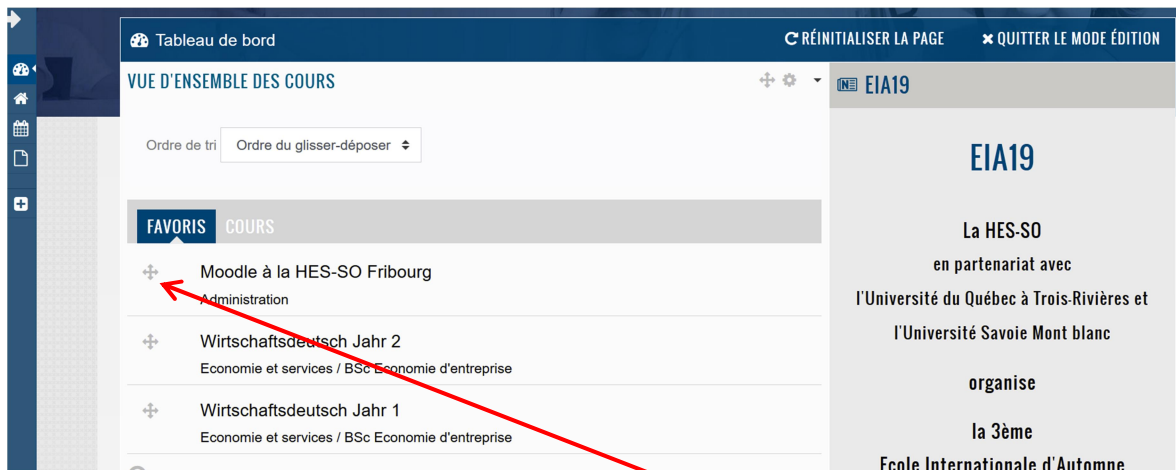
Tableau de bord

RÉINITIALISER LA PAGE

QUITTER LE MODE ÉDITION

VUE D'ENSEMBLE DES COURS

Ordre de tri Ordre du glisser-déposer

FAVORIS COURS

Moodle à la HES-SO Fribourg
Administration

Wirtschaftsdeutsch Jahr 2
Economie et services / BSc Economie d'entreprise

Wirtschaftsdeutsch Jahr 1
Economie et services / BSc Economie d'entreprise

EIA19

EIA19

La HES-SO

en partenariat avec

l'Université du Québec à Trois-Rivières et

l'Université Savoie Mont blanc

organise

la 3ème

Ecole Internationale d'Automne